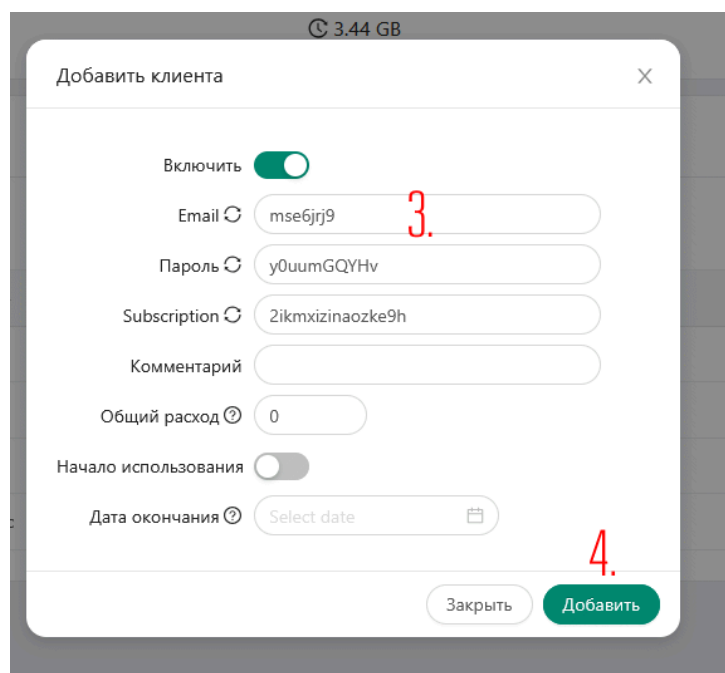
3.44 GB

Добавить клиента

Включить

Email mse6jrj9 3.

Пароль y0uumGQYHv

Subscription 2ikmxizinaozke9h

Комментарий

Общий расход 0

Начало использования

Дата окончания Select date

4.

Закрыть Добавить